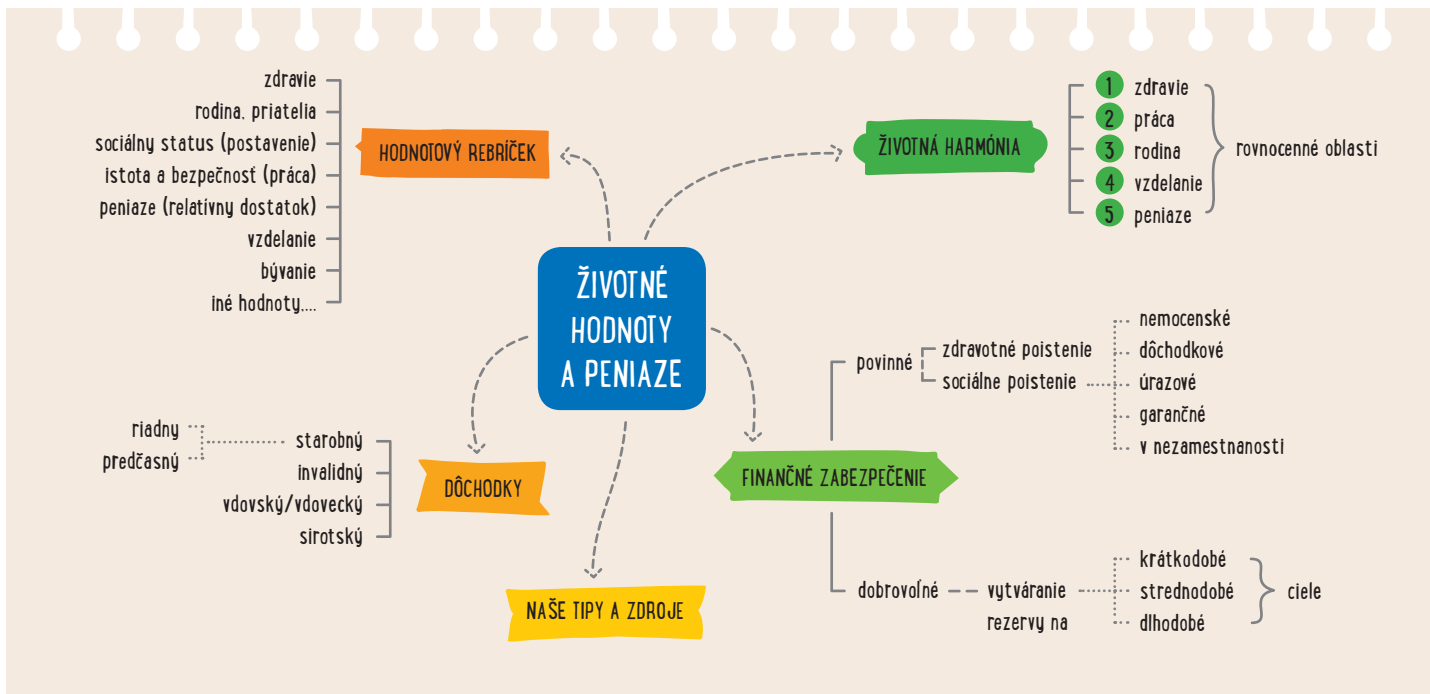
ŽIVOTNÉ HODNOTY A PENIAZE

HODNOTOVÝ REBRÍČEK

zdravie
rodina, priatelia
sociálny status (postavenie)
istota a bezpečnosť (práca)
peniaze (relatívny dostatok)
vzdelanie
bývanie
iné hodnoty....

ŽIVOTNÁ HARMÓNIA

1 zdravie
2 práca
3 rodina
4 vzdelanie
5 peniaze

rovnocenné oblasti

DÔCHODKY

starobný
invalidný
vdovský/vdovecký
sirotský

riadny
predčasný

FINANČNÉ ZABEZPEČENIE

povinné
zdravotné poistenie
sociálne poistenie

nemocenské
dôchodkové
úrazové
garančné
v nezamestnanosti

dobrovoľné
vytváranie rezervy na

krátkodobé
strednodobé
dlhodobé

ciele

NAŠE TIPY A ZDROJE